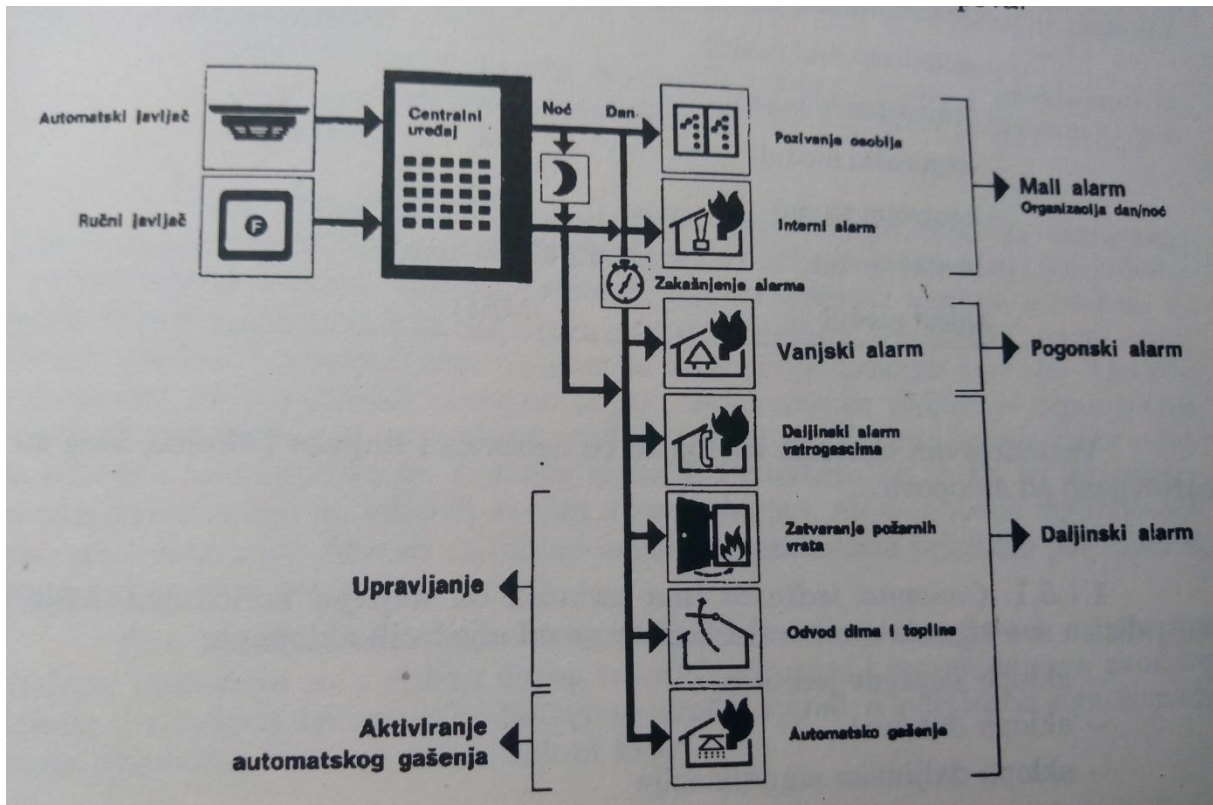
Automatski javljač

Ručni javljač

F

Centralni uređaj

Noć

Dan

Pozivanje osoblja

Interni alarm

Mali alarm
Organizacija dan/noć

Zakašnjenje alarma

Vanjski alarm

Pogonski alarm

Daljinski alarm vatrogascima

Zatvaranje požarnih vrata

Daljinski alarm

Upravljanje

Odvod dima i topline

Aktiviranje automatskog gašenja

Automatsko gašenje